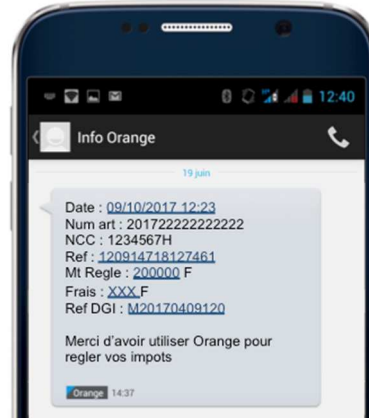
12:40

Info Orange

19 juin

Date : 09/10/2017 12:23
Num art : 201722222222222
NCC : 1234567H
Ref : 120914718127461
Mt Regle : 200000 F
Frais : XXX F
Ref DGI : M20170409120

Merci d'avoir utiliser Orange pour regler vos impots

Orange 14:37